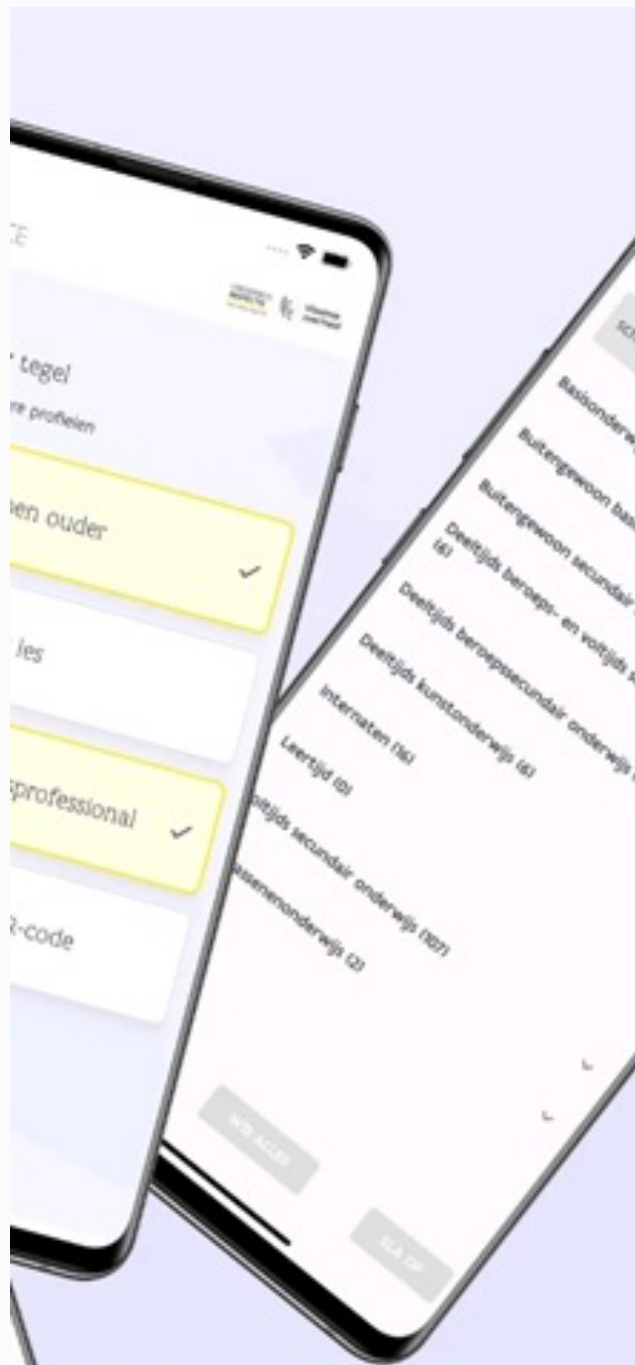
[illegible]E

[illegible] tegel
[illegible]re profielen

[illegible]en ouder

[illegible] les

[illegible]professional

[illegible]R-code

SC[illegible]

Basisonderw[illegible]

Buitengewoon ba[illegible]

Buitengewoon secundair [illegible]

Deeltijds beroeps- en voltijds s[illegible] (6)

Deeltijds beroepssecundair onderwijs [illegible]

Deeltijds kunstonderwijs (6)

Internaten (16)

Leertijd (0)

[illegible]oltijds secundair onderwijs (107)

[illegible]ssenenonderwijs (2)

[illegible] ALLES

SLA OP